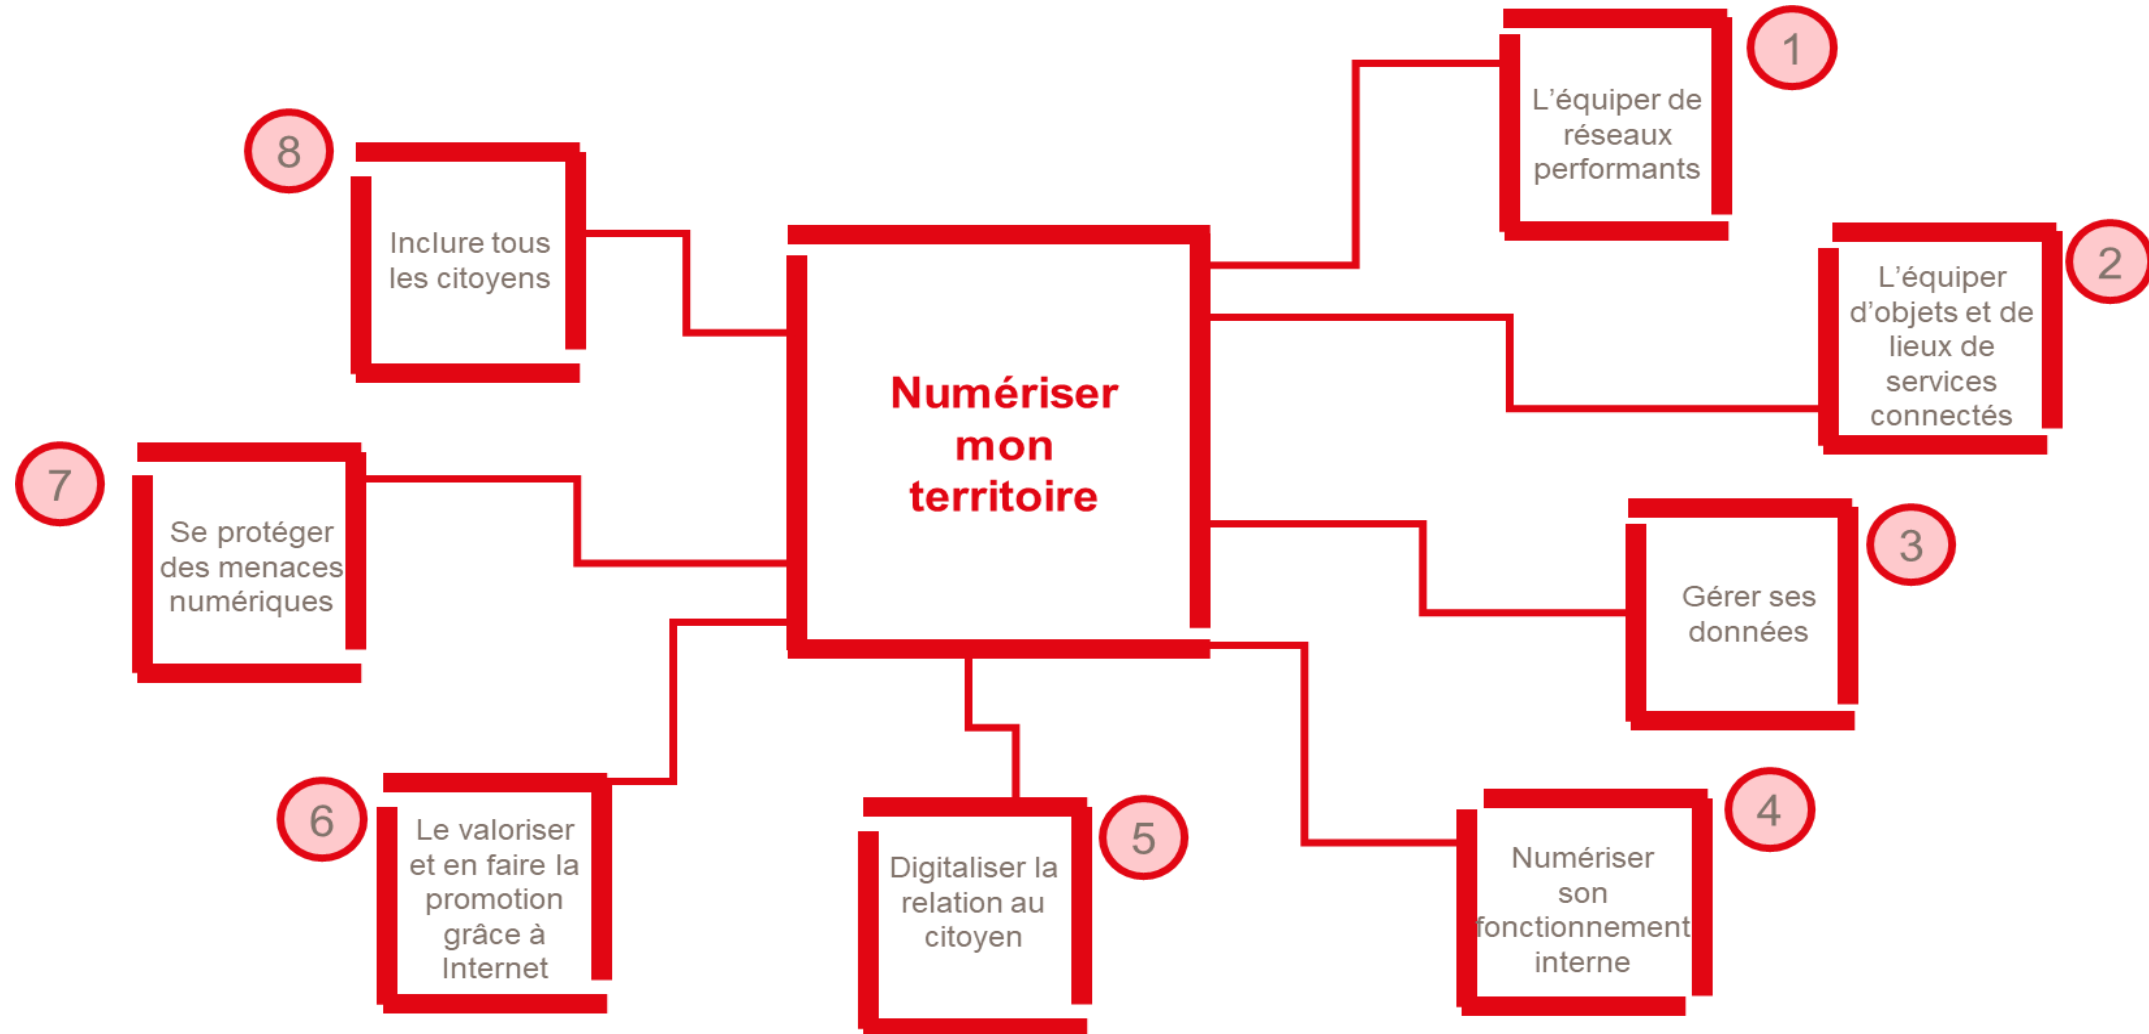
Numériser mon territoire

1
L'équiper de réseaux performants

2
L'équiper d'objets et de lieux de services connectés

3
Gérer ses données

4
Numériser son fonctionnement interne

5
Digitaliser la relation au citoyen

6
Le valoriser et en faire la promotion grâce à Internet

7
Se protéger des menaces numériques

8
Inclure tous les citoyens